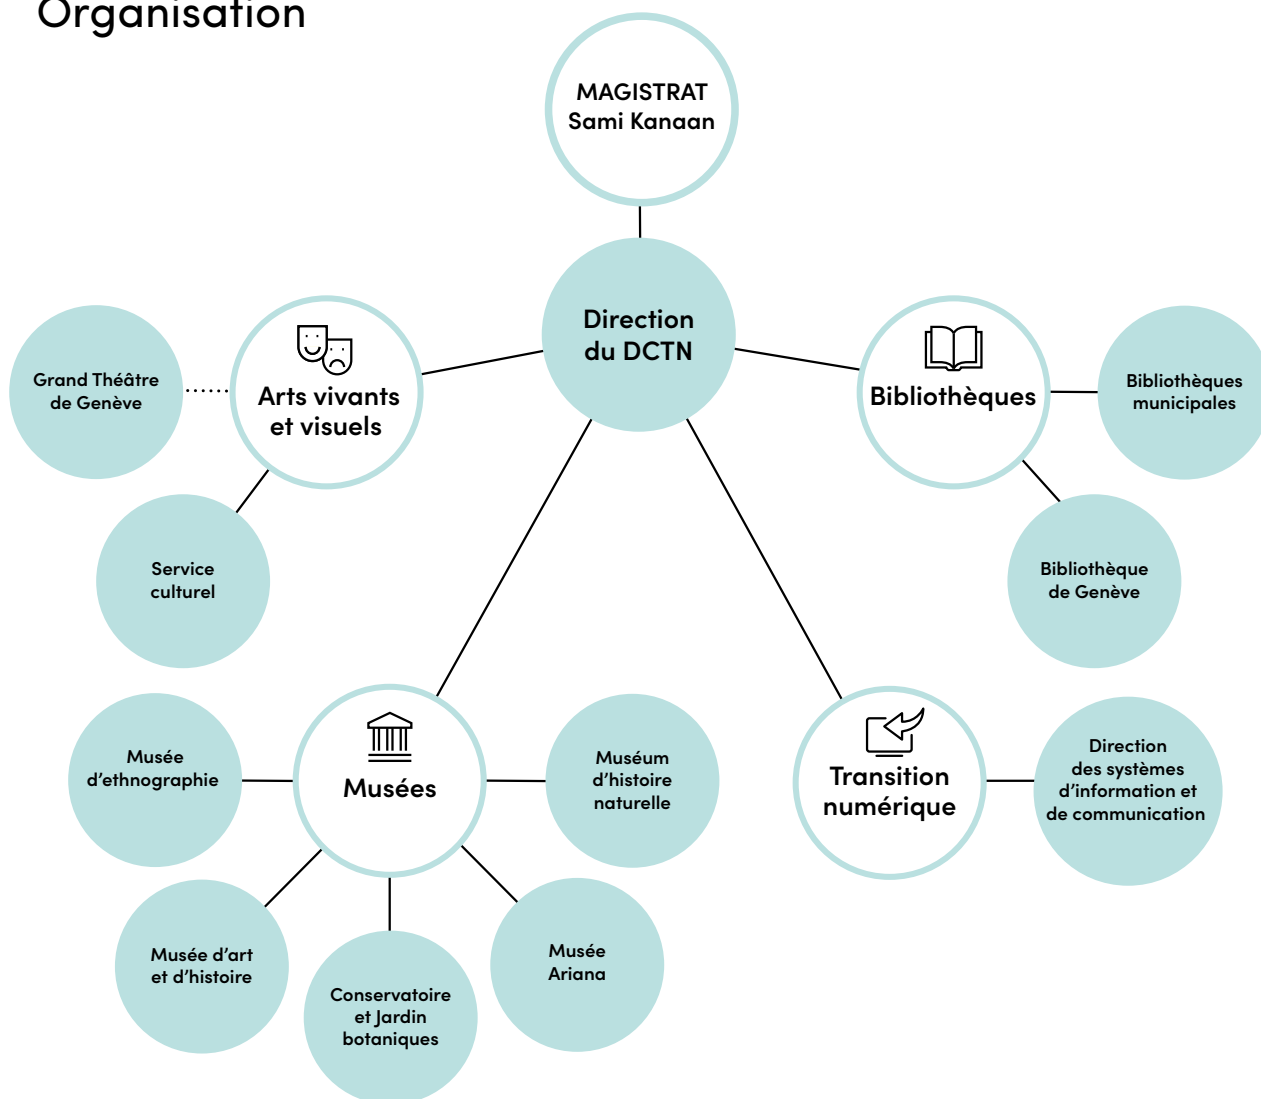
Organisation

MAGISTRAT
Sami Kanaan

Direction
du DCTN

Grand Théâtre
de Genève

Arts vivants
et visuels

Service
culturel

Bibliothèques

Bibliothèques
municipales

Bibliothèque
de Genève

Musée
d'ethnographie

Musées

Muséum
d'histoire
naturelle

Transition
numérique

Direction
des systèmes
d'information et
de communication

Musée d'art
et d'histoire

Conservatoire
et Jardin
botaniques

Musée
Ariana